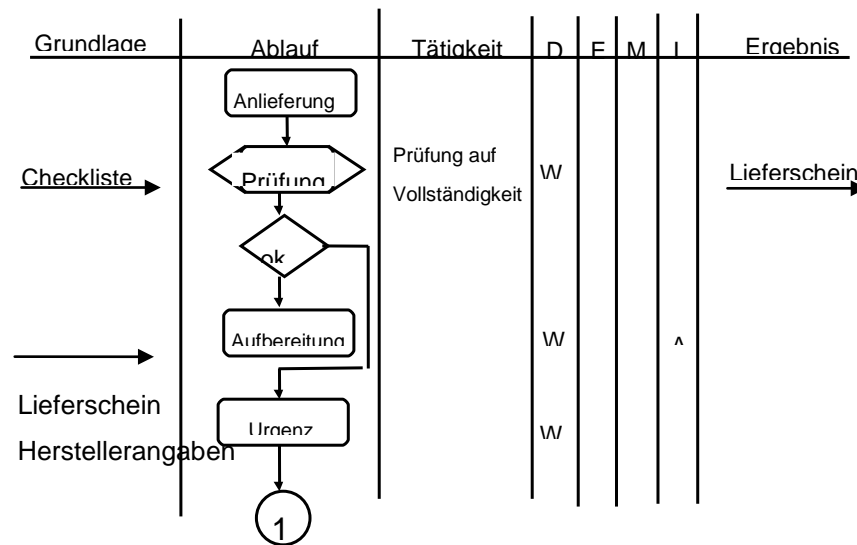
| Grundlage | Ablauf | Tätigkeit | D | E | M | I | Ergebnis |
|---|---|---|---|---|---|---|---|
| Checkliste | Anlieferung | | | | | | |
| | Prüfung | Prüfung auf Vollständigkeit | W | | | | Lieferschein |
| | ok | | | | | | |
| | Aufbereitung | | W | | | ^ | |
| Lieferschein Herstellerangaben | Urgenz | | W | | | | |
| | 1 | | | | | | |